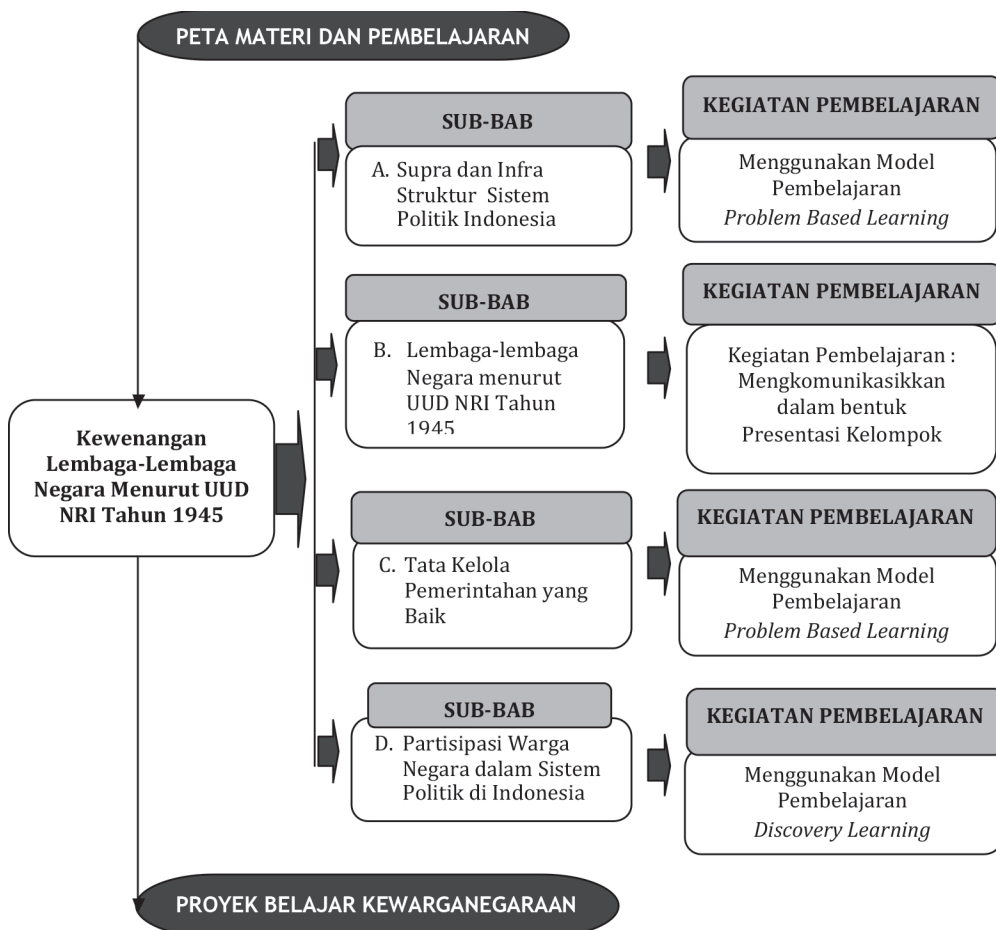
PETA MATERI DAN PEMBELAJARAN

Kewenangan Lembaga-Lembaga Negara Menurut UUD NRI Tahun 1945

SUB-BAB

A. Supra dan Infra Struktur Sistem Politik Indonesia

KEGIATAN PEMBELAJARAN

Menggunakan Model Pembelajaran *Problem Based Learning*

SUB-BAB

B. Lembaga-lembaga Negara menurut UUD NRI Tahun 1945

KEGIATAN PEMBELAJARAN

Kegiatan Pembelajaran : Mengkomunikasikkan dalam bentuk Presentasi Kelompok

SUB-BAB

C. Tata Kelola Pemerintahan yang Baik

KEGIATAN PEMBELAJARAN

Menggunakan Model Pembelajaran *Problem Based Learning*

SUB-BAB

D. Partisipasi Warga Negara dalam Sistem Politik di Indonesia

KEGIATAN PEMBELAJARAN

Menggunakan Model Pembelajaran *Discovery Learning*

PROYEK BELAJAR KEWARGANEGARAAN